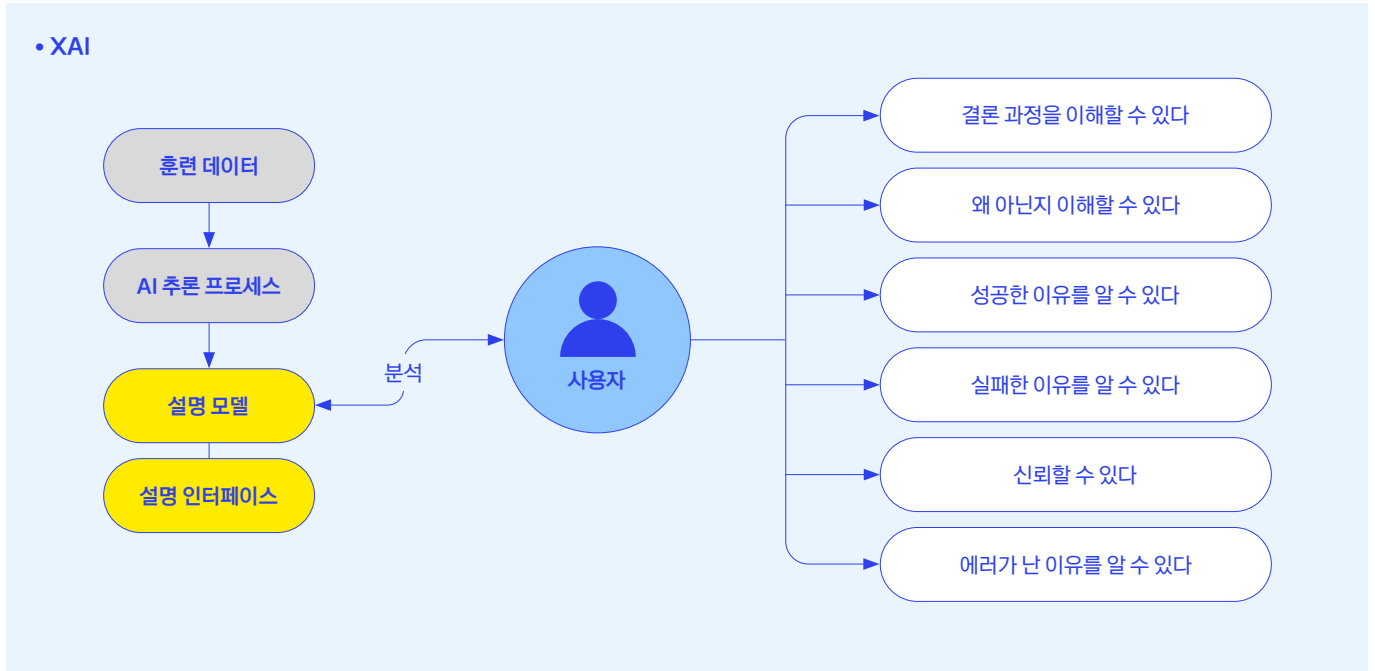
• XAI

훈련 데이터

AI 추론 프로세스

설명 모델

설명 인터페이스

분석

사용자

결론 과정을 이해할 수 있다

왜 아닌지 이해할 수 있다

성공한 이유를 알 수 있다

실패한 이유를 알 수 있다

신뢰할 수 있다

에러가 난 이유를 알 수 있다